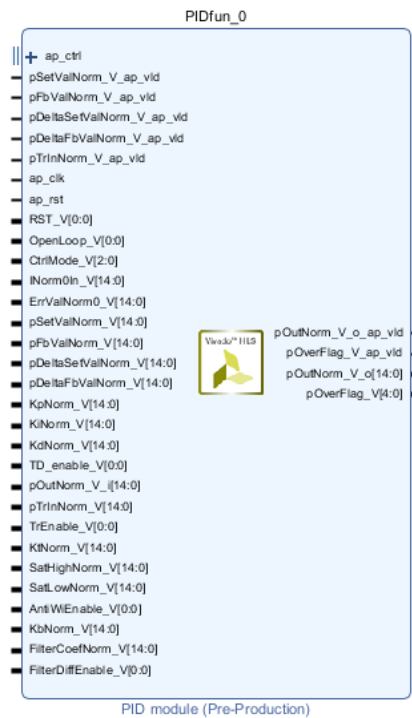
PIDfun_0

+ ap_ctrl
pSetValNorm_V_ap_vld
pFbValNorm_V_ap_vld
pDeltaSetValNorm_V_ap_vld
pDeltaFbValNorm_V_ap_vld
pTrInNorm_V_ap_vld
ap_clk
ap_rst
RST_V[0:0]
OpenLoop_V[0:0]
CtrlMode_V[2:0]
INorm0In_V[14:0]
ErrValNorm0_V[14:0]
pSetValNorm_V[14:0]
pFbValNorm_V[14:0]
pDeltaSetValNorm_V[14:0]
pDeltaFbValNorm_V[14:0]
KpNorm_V[14:0]
KiNorm_V[14:0]
KdNorm_V[14:0]
TD_enable_V[0:0]
pOutNorm_V_i[14:0]
pTrInNorm_V[14:0]
TrEnable_V[0:0]
KtNorm_V[14:0]
SatHighNorm_V[14:0]
SatLowNorm_V[14:0]
AntiWiEnable_V[0:0]
KbNorm_V[14:0]
FilterCoefNorm_V[14:0]
FilterDiffEnable_V[0:0]

Vivado™ HLS

pOutNorm_V_o_ap_vld
pOverFlag_V_ap_vld
pOutNorm_V_o[14:0]
pOverFlag_V[4:0]

PID module (Pre-Production)